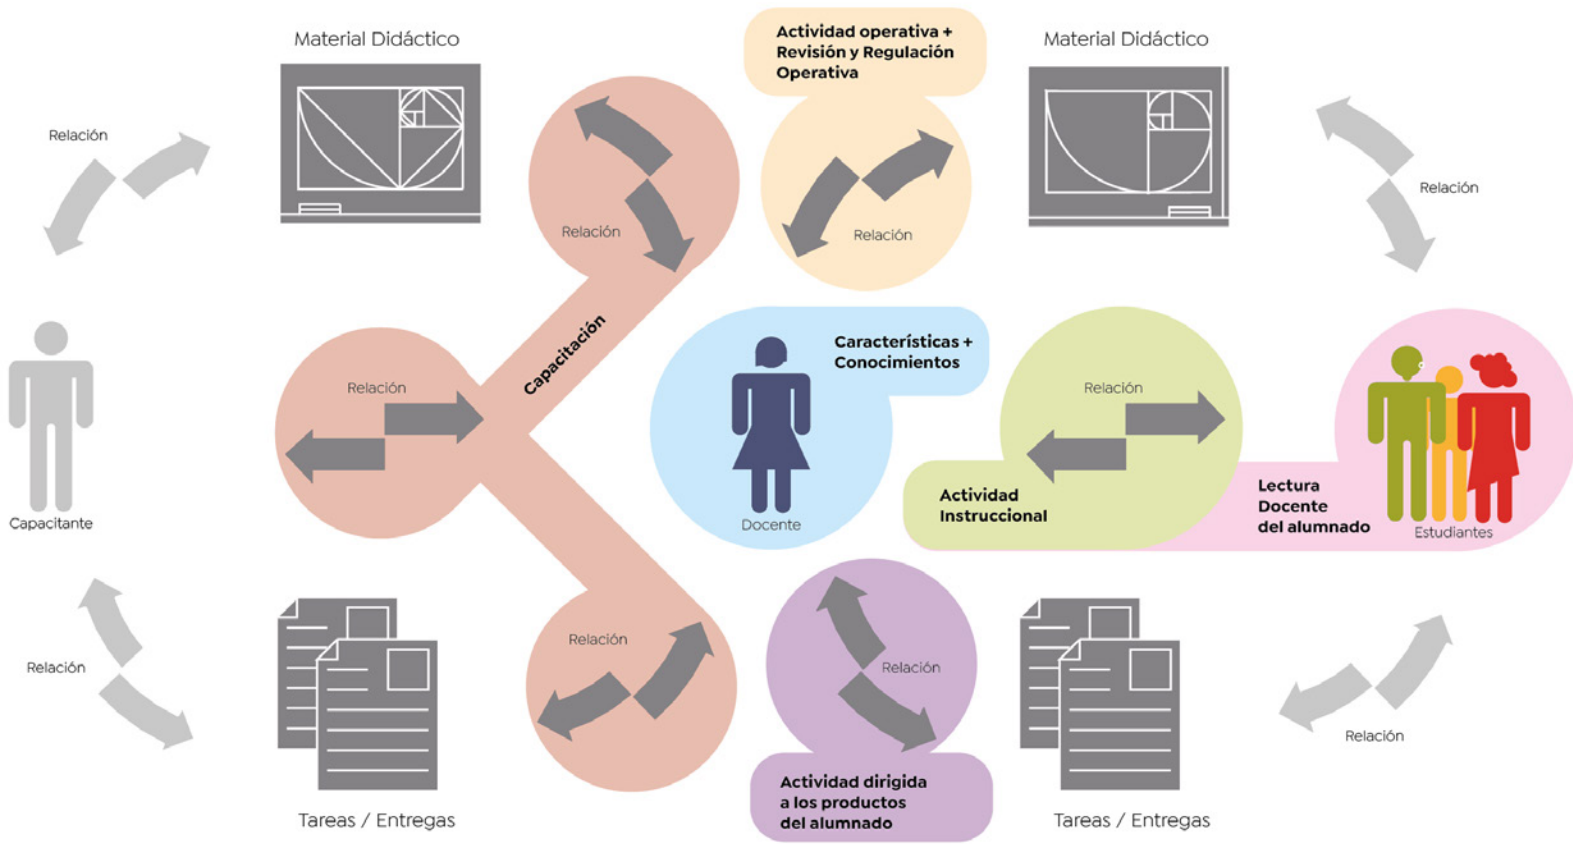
Material Didáctico

Actividad operativa + Revisión y Regulación Operativa

Material Didáctico

Relación

Relación

Relación

Relación

Capacitación

Características + Conocimientos

Relación

Relación

Capacitante

Docente

Actividad Instruccional

Lectura Docente del alumnado

Estudiantes

Relación

Relación

Relación

Relación

Actividad dirigida a los productos del alumnado

Tareas / Entregas

Tareas / Entregas